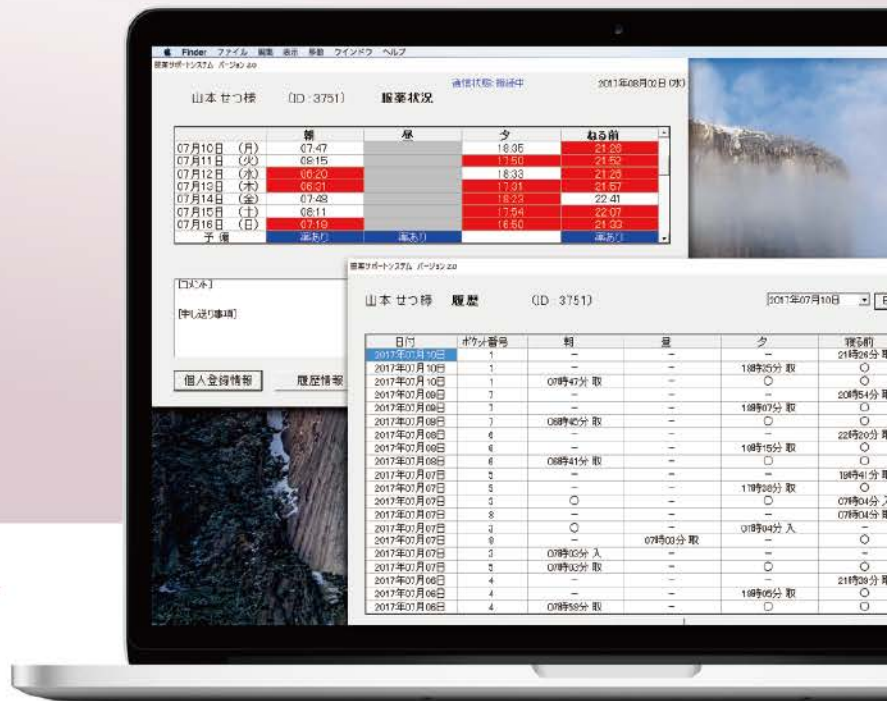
Finder ファイル 編集 表示 移動 ウインドウ ヘルプ

服薬サポートシステム バージョン 2.0

山本 せつ 様 (ID : 3751) 服薬状況

通信状態: 接続中

2017年08月02日 (水)

| | 朝 | 昼 | 夕 | ねる前 |
|---|---|---|---|---|
| 07月10日 (月) | 07:47 | | 18:35 | 21:26 |
| 07月11日 (火) | 09:15 | | 17:50 | 21:52 |
| 07月12日 (水) | 06:20 | | 18:33 | 21:26 |
| 07月13日 (木) | 06:31 | | 17:31 | 21:57 |
| 07月14日 (金) | 07:48 | | 18:23 | 22:41 |
| 07月15日 (土) | 06:11 | | 17:54 | 22:07 |
| 07月16日 (日) | 07:19 | | 16:50 | 21:33 |
| 予備 | 薬あり | 薬あり | | 薬あり |

[コメント]

[申し送り事項]

個人登録情報

履歴情報

服薬サポートシステム バージョン 2.0

山本 せつ 様 履歴 (ID : 3751)

2017年07月10日

| 日付 | ポケット番号 | 朝 | 昼 | 夕 | 寝る前 |
|---|---|---|---|---|---|
| 2017年07月10日 | 1 | − | − | − | 21時26分 取 |
| 2017年07月10日 | 1 | − | − | 18時35分 取 | ○ |
| 2017年07月10日 | 1 | 07時47分 取 | − | ○ | ○ |
| 2017年07月09日 | 7 | − | − | − | 20時54分 取 |
| 2017年07月09日 | 7 | − | − | 18時07分 取 | ○ |
| 2017年07月09日 | 7 | 06時40分 取 | − | ○ | ○ |
| 2017年07月08日 | 6 | − | − | − | 22時20分 取 |
| 2017年07月08日 | 6 | − | − | 18時15分 取 | ○ |
| 2017年07月08日 | 6 | 06時41分 取 | − | ○ | ○ |
| 2017年07月07日 | 5 | − | − | − | 19時41分 取 |
| 2017年07月07日 | 5 | − | − | 17時38分 取 | ○ |
| 2017年07月07日 | 3 | ○ | − | ○ | 07時04分 入 |
| 2017年07月07日 | 8 | − | − | − | 07時04分 取 |
| 2017年07月07日 | 3 | ○ | − | 07時04分 入 | − |
| 2017年07月07日 | 8 | − | 07時03分 取 | − | ○ |
| 2017年07月07日 | 3 | 07時03分 入 | − | − | − |
| 2017年07月07日 | 5 | 07時03分 取 | − | ○ | ○ |
| 2017年07月06日 | 4 | − | − | − | 21時39分 取 |
| 2017年07月06日 | 4 | − | − | 18時05分 取 | ○ |
| 2017年07月06日 | 4 | 07時58分 取 | − | ○ | ○ |